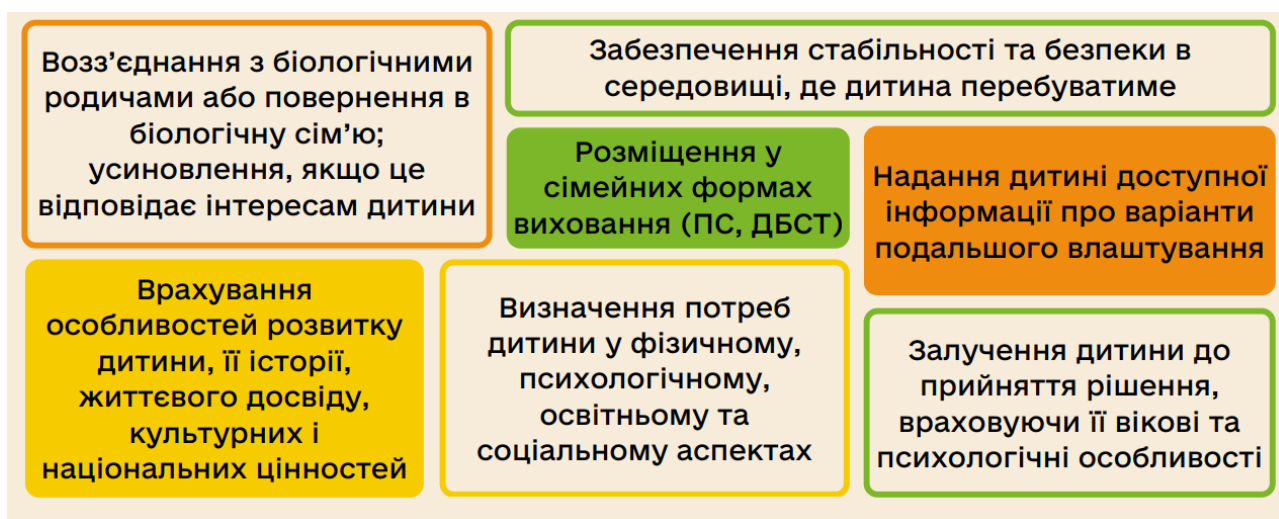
Возз’єднання з біологічними родичами або повернення в біологічну сім’ю; усиновлення, якщо це відповідає інтересам дитини

Забезпечення стабільності та безпеки в середовищі, де дитина перебуватиме

Розміщення у сімейних формах виховання (ПС, ДБСТ)

Надання дитині доступної інформації про варіанти подальшого влаштування

Врахування особливостей розвитку дитини, її історії, життєвого досвіду, культурних і національних цінностей

Визначення потреб дитини у фізичному, психологічному, освітньому та соціальному аспектах

Залучення дитини до прийняття рішення, враховуючи її вікові та психологічні особливості